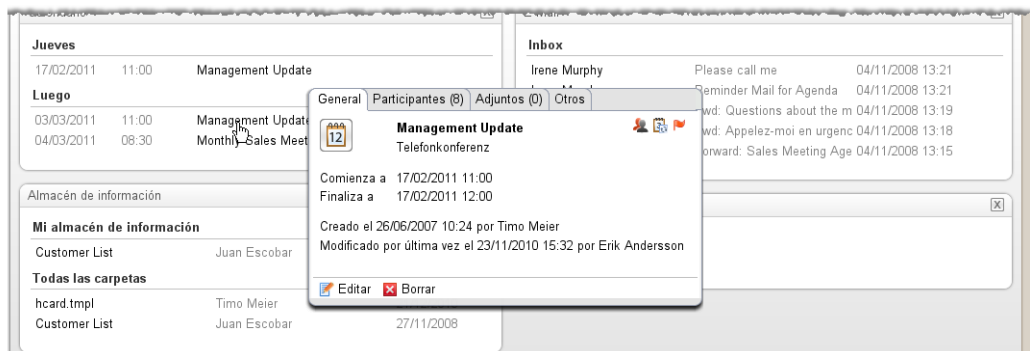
Jueves

17/02/2011 11:00 Management Update

Luego

03/03/2011 11:00 Management Update

04/03/2011 08:30 Monthly Sales Meet

Inbox

Irene Murphy Please call me 04/11/2008 13:21

Reminder Mail for Agenda 04/11/2008 13:21

wd: Questions about the m 04/11/2008 13:19

wd: Appelez-moi en urgenc 04/11/2008 13:18

orward: Sales Meeting Age 04/11/2008 13:15

General | Participantes (8) | Adjuntos (0) | Otros

12

Management Update

Telefonkonferenz

Comienza a 17/02/2011 11:00

Finaliza a 17/02/2011 12:00

Creado el 26/06/2007 10:24 por Timo Meier

Modificado por última vez el 23/11/2010 15:32 por Erik Andersson

Editar Borrar

Almacén de información

Mi almacén de información

Customer List Juan Escobar

Todas las carpetas

hcard.tmpl Timo Meier

Customer List Juan Escobar 27/11/2008